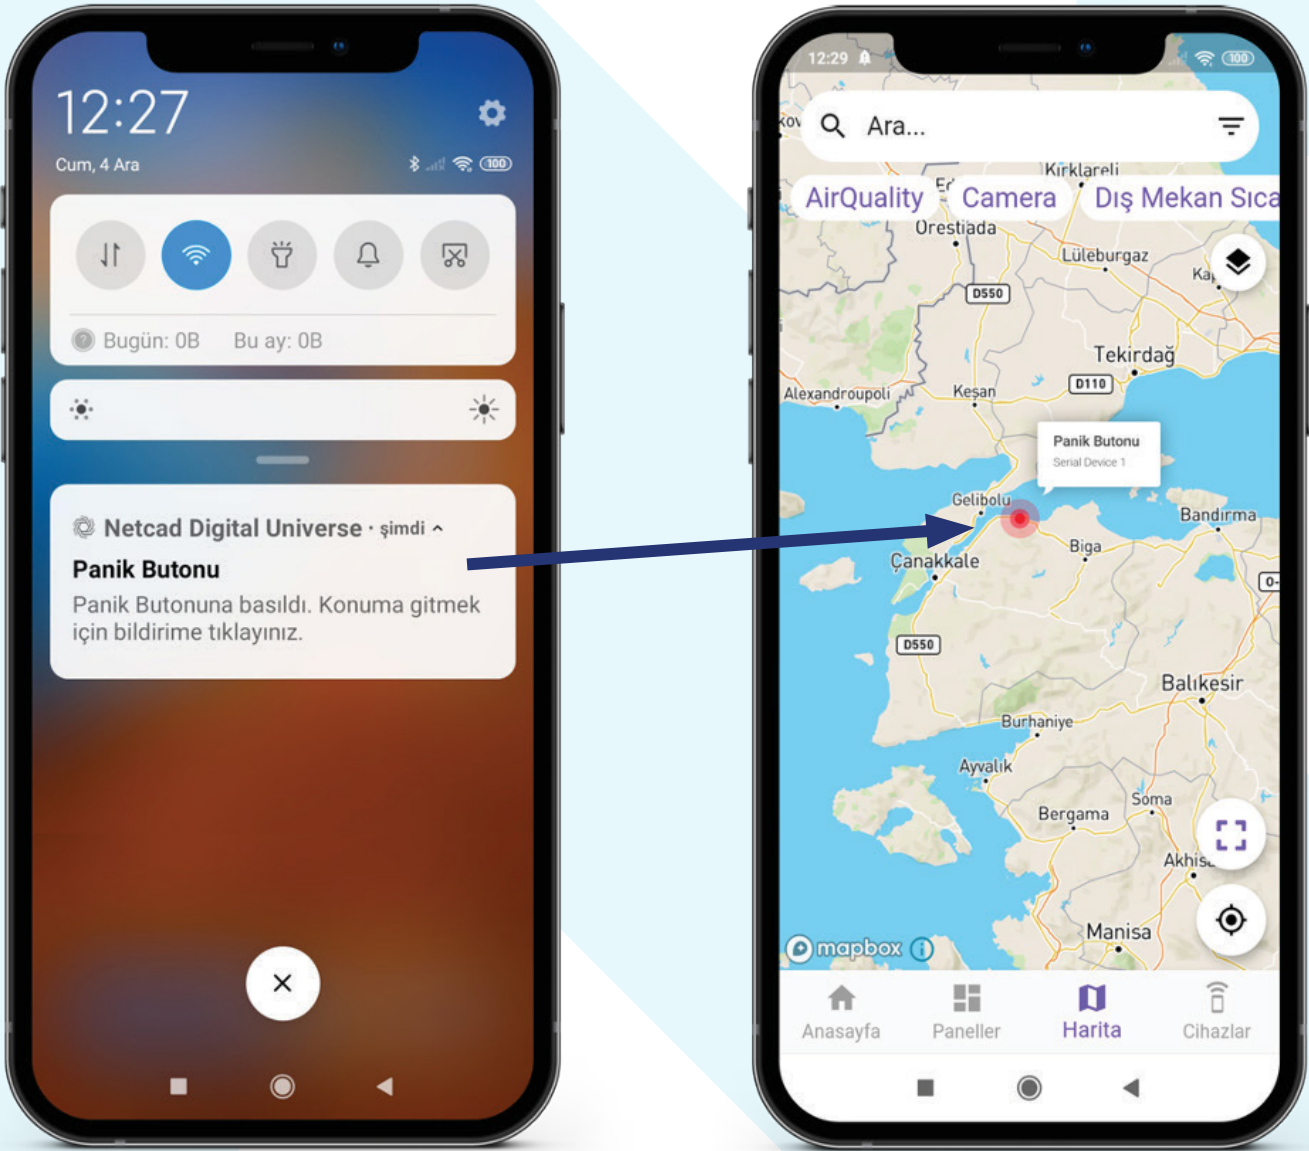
12:27

Cum, 4 Ara

100

Bugün: 0B Bu ay: 0B

Netcad Digital Universe · şimdi

Panik Butonu

Panik Butonuna basıldı. Konuma gitmek için bildirime tıklayınız.

12:29

100

Ara...

AirQuality Camera Dış Mekan Sıca

Kırklareli

Orestiada

Lüleburgaz

D550

Tekirdağ

D110

Alexandroupoli

Keşan

Panik Butonu

Serial Device 1

Gelibolu

Bandırma

Biga

Çanakkale

D550

Balıkesir

Burhaniye

Ayvalık

Bergama

Soma

Akhis

Manisa

mapbox

Anasayfa Paneller Harita Cihazlar